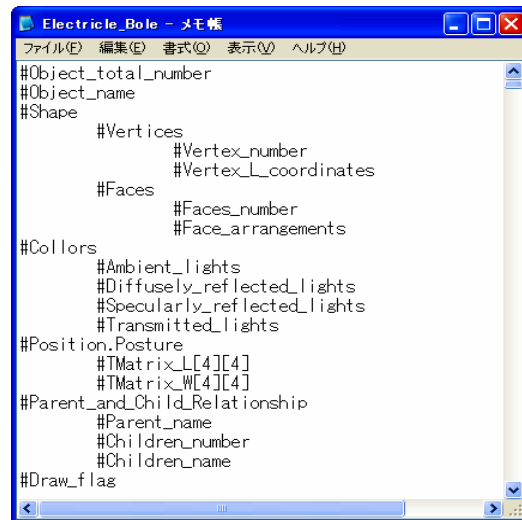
Electricle_Bole - メモ帳

ファイル(F) 編集(E) 書式(O) 表示(V) ヘルプ(H)

#Object_total_number
#Object_name
#Shape
#Vertices
#Vertex_number
#Vertex_L_coordinates
#Faces
#Faces_number
#Face_arrangements
#Collors
#Ambient_lights
#Diffusely_reflected_lights
#Specularly_reflected_lights
#Transmitted_lights
#Position.Posture
#TMatrix_L[4][4]
#TMatrix_W[4][4]
#Parent_and_Child_Relationship
#Parent_name
#Children_number
#Children_name
#Draw_flag